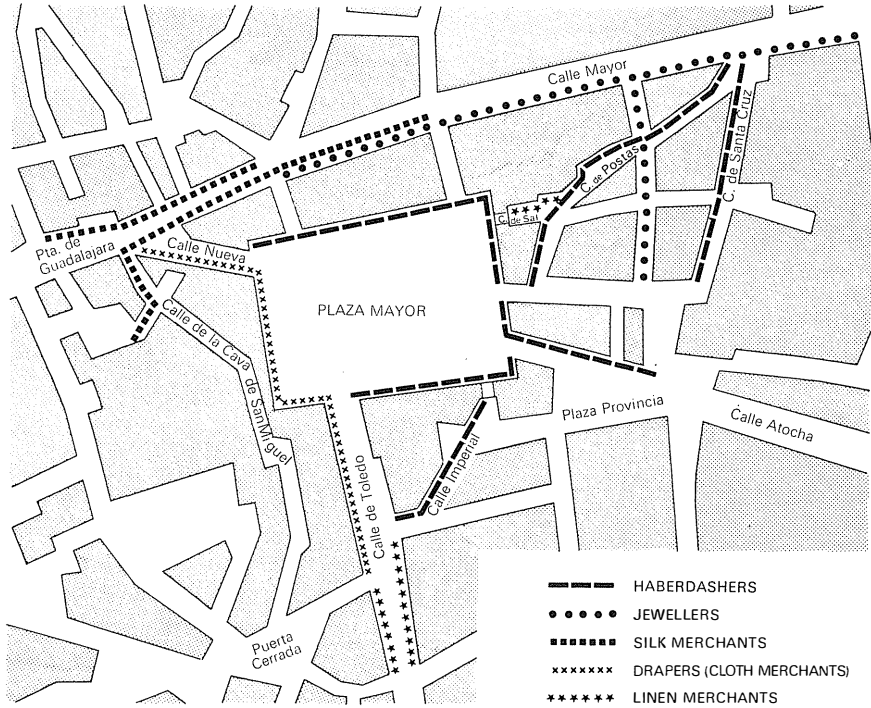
Calle Mayor

C. de Postas

C. de Santa Cruz

C. de Sal

Pta. de Guadalajara

Calle Nueva

PLAZA MAYOR

Calle de la Cava de San Miguel

Plaza Provincia

Calle Atocha

Calle Imperial

Calle de Toledo

Puerta Cerrada

HABERDASHERS
JEWELLERS
SILK MERCHANTS
DRAPERS (CLOTH MERCHANTS)
LINEN MERCHANTS